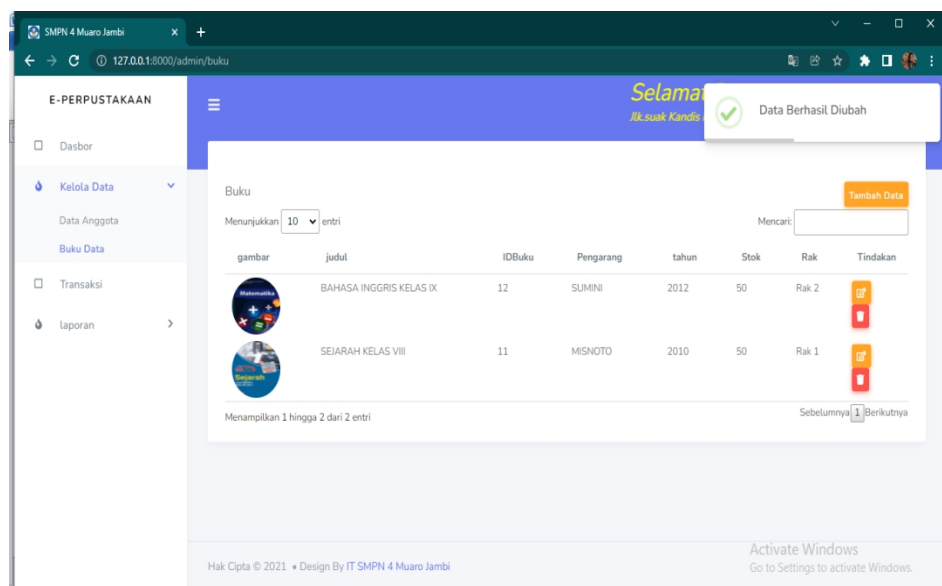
SMPN 4 Muaro Jambi
127.0.0.1:8000/admin/buku

E-PERPUSTAKAAN

Dasbor
Kelola Data
Data Anggota
Buku Data
Transaksi
laporan

Selamat
Jlk.suak Kandis

Data Berhasil Diubah

Buku
Tambah Data
Menunjukkan 10 entri
Mencari:

| gambar | judul | IDBuku | Pengarang | tahun | Stok | Rak | Tindakan |
|---|---|---|---|---|---|---|---|
| Matematika | BAHASA INGGRIS KELAS IX | 12 | SUMINI | 2012 | 50 | Rak 2 | |
| Sejarah | SEJARAH KELAS VIII | 11 | MISNOTO | 2010 | 50 | Rak 1 | |

Menampilkan 1 hingga 2 dari 2 entri
Sebelumnya 1 Berikutnya

Hak Cipta © 2021 • Design By IT SMPN 4 Muaro Jambi

Activate Windows
Go to Settings to activate Windows.